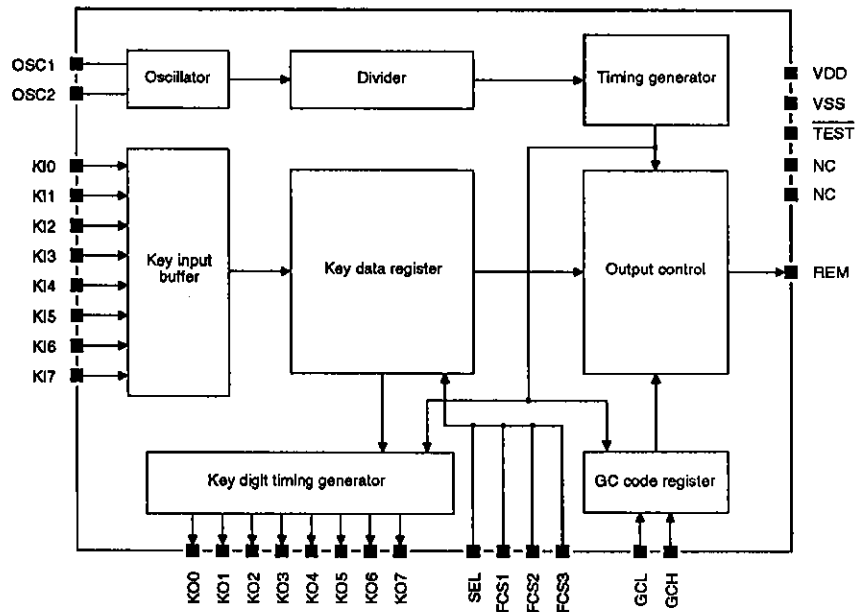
OSC1
OSC2
Oscillator
Divider
Timing generator
VDD
VSS
$\overline{TEST}$
NC
NC
KI0
KI1
KI2
KI3
KI4
KI5
KI6
KI7
Key input buffer
Key data register
Output control
REM
Key digit timing generator
GC code register
KO0
KO1
KO2
KO3
KO4
KO5
KO6
KO7
SEL
FCS1
FCS2
FCS3
GCL
GCH